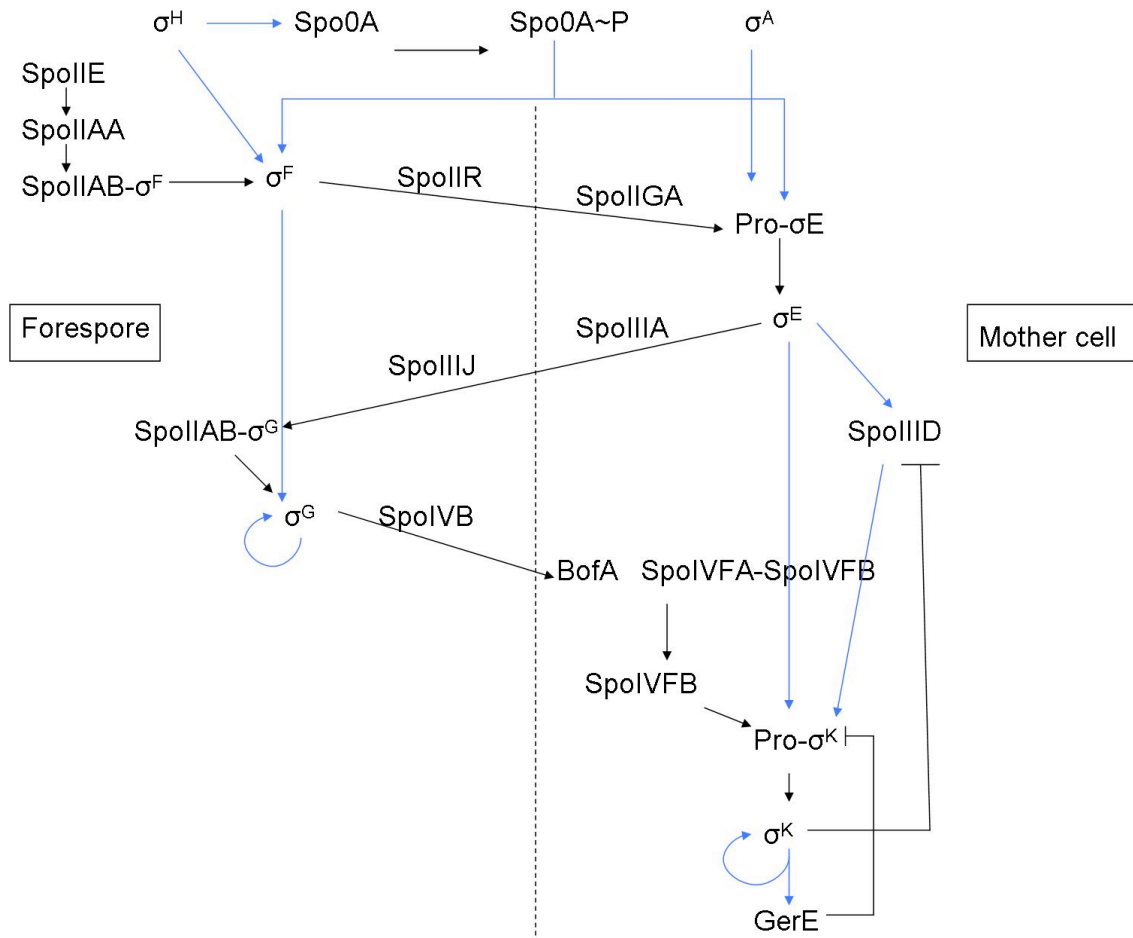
σ$^{H}$
Spo0A
Spo0A~P
σ$^{A}$
SpoIIE
SpoIIAA
SpoIIAB-σ$^{F}$
σ$^{F}$
SpoIIR
SpoIIGA
Pro-σE
Forespore
σ$^{E}$
Mother cell
SpoIIIA
SpoIIIJ
SpoIIAB-σ$^{G}$
SpoIIID
σ$^{G}$
SpoIVB
BofA
SpoIVFA-SpoIVFB
SpoIVFB
Pro-σ$^{K}$
σ$^{K}$
GerE